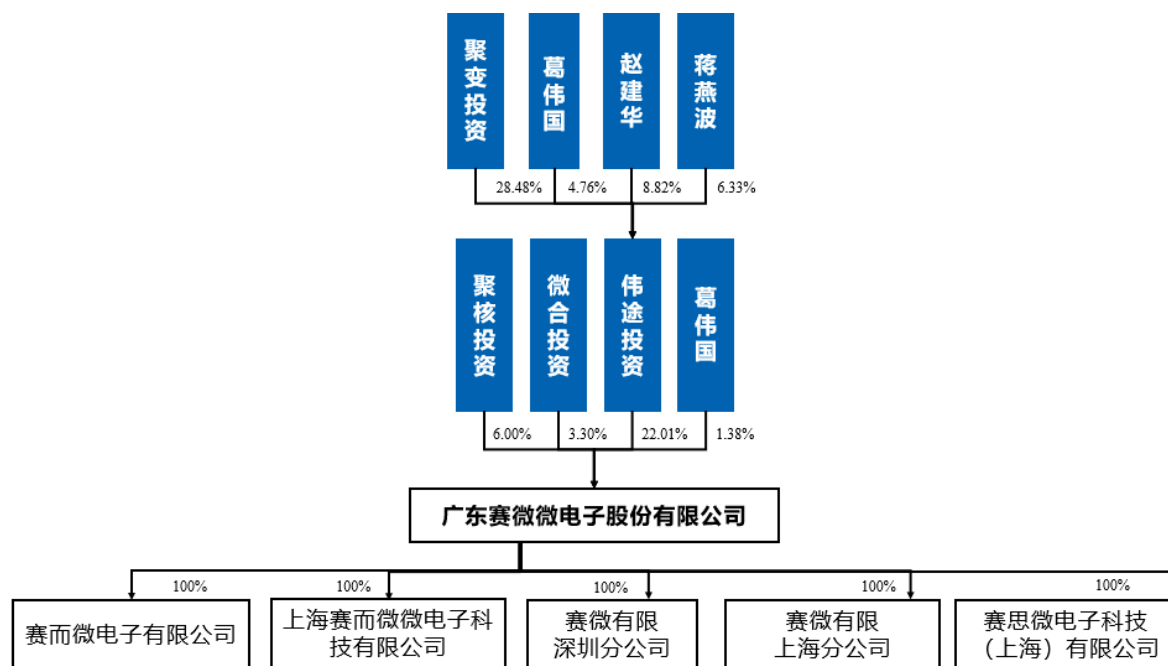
聚变投资
葛伟国
赵建华
蒋燕波

28.48%
4.76%
8.82%
6.33%

聚核投资
微合投资
伟途投资
葛伟国

6.00%
3.30%
22.01%
1.38%

广东赛微微电子股份有限公司

100%
100%
100%
100%
100%

赛而微电子有限公司
上海赛而微微电子科技有限公司
赛微有限深圳分公司
赛微有限上海分公司
赛思微电子科技（上海）有限公司